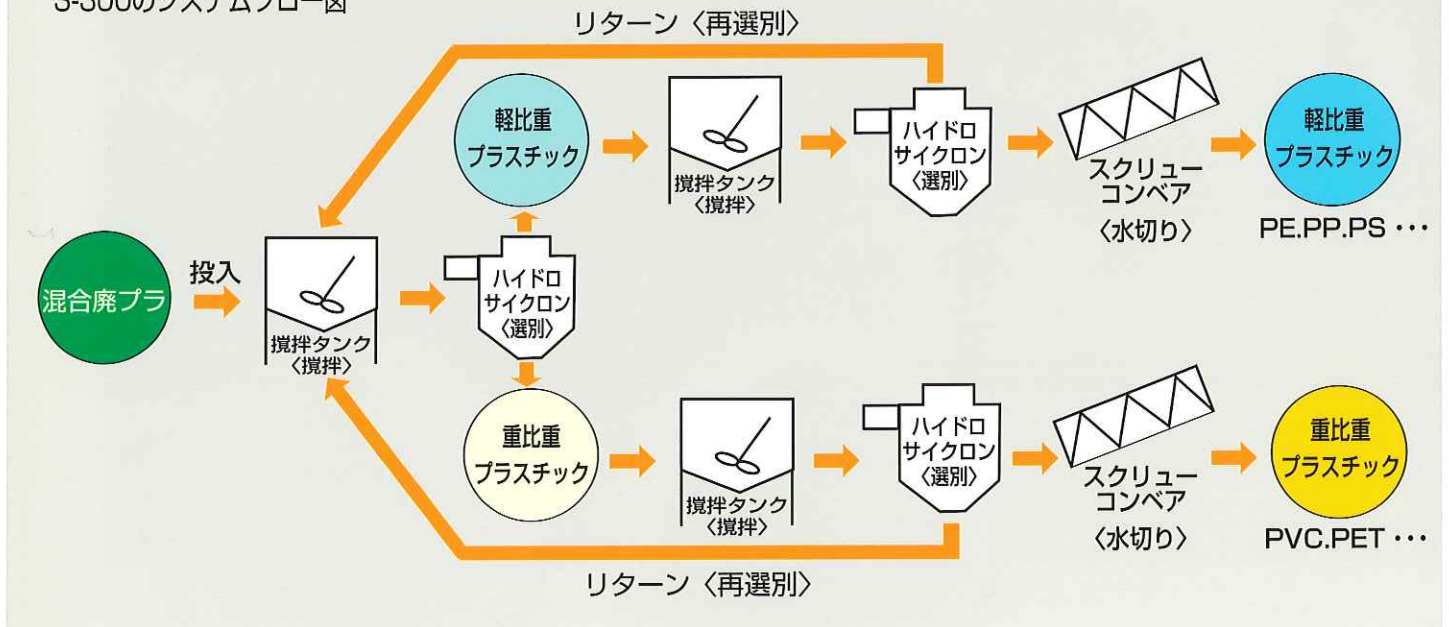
S-300のシステムフロー図

リターン〈再選別〉

混合廃プラ

投入

撹拌タンク〈撹拌〉

ハイドロサイクロン〈選別〉

軽比重プラスチック

撹拌タンク〈撹拌〉

ハイドロサイクロン〈選別〉

スクリューコンベア〈水切り〉

軽比重プラスチック

PE.PP.PS・・・

重比重プラスチック

撹拌タンク〈撹拌〉

ハイドロサイクロン〈選別〉

スクリューコンベア〈水切り〉

重比重プラスチック

PVC.PET・・・

リターン〈再選別〉